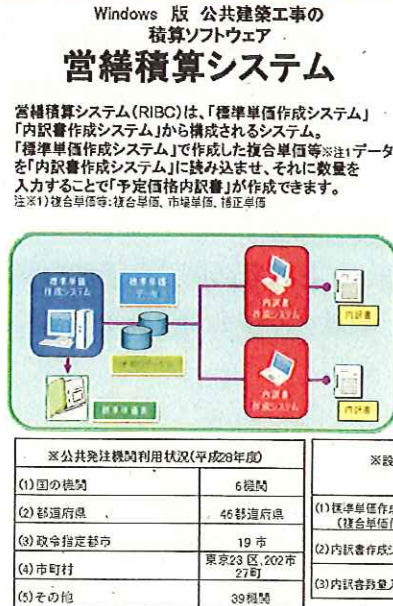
Windows 版 公共建築工事の
積算ソフトウェア
営繕積算システム

営繕積算システム（RIBC）は、「標準単価作成システム」「内訳書作成システム」から構成されるシステム。
「標準単価作成システム」で作成した複合単価等※注1データを「内訳書作成システム」に読み込ませ、それに数量を入力することで「予定価格内訳書」が作成できます。
注※1）複合単価等：複合単価、市場単価、補正単価

標準単価作成システム
標準単価データ
内訳書作成システム
内訳書
内訳書作成システム
内訳書
標準単価表

| ※公共発注機関利用状況(平成28年度) | |
|---|---|
| (1)国の機関 | 6機関 |
| (2)都道府県 | 46都道府県 |
| (3)政令指定都市 | 19 市 |
| (4)市町村 | 東京23 区, 202市 27町 |
| (5)その他 | 39機関 |

| ※設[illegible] |
|---|
| (1)標準単価作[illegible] (複合単価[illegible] |
| (2)内訳書作成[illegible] |
| (3)内訳書数量入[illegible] |